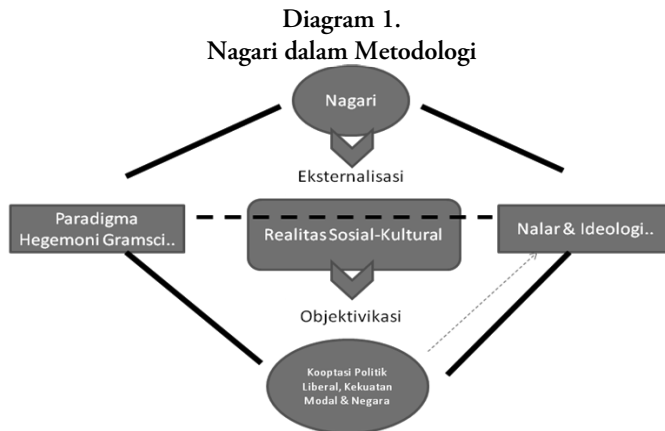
Diagram 1.
Nagari dalam Metodologi

Nagari

Eksternalisasi

Paradigma Hegemoni Gramsci..

Realitas Sosial-Kultural

Nalar & Ideologi..

Objektivikasi

Kooptasi Politik Liberal, Kekuatan Modal & Negara